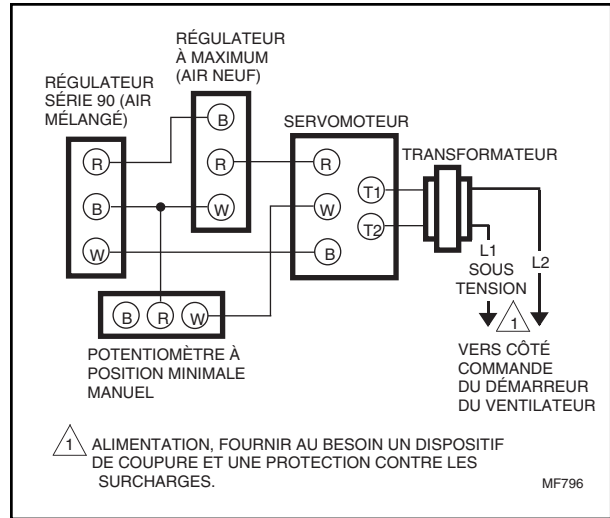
RÉGULATEUR À MAXIMUM (AIR NEUF)

RÉGULATEUR SÉRIE 90 (AIR MÉLANGÉ)

B
R
W

SERVOMOTEUR

R
W
B

TRANSFORMATEUR

T1
T2

R
B
W

L1 SOUS TENSION

L2

1

VERS CÔTÉ COMMANDE DU DÉMARREUR DU VENTILATEUR

B R W

POTENTIOMÈTRE À POSITION MINIMALE MANUEL

1 ALIMENTATION, FOURNIR AU BESOIN UN DISPOSITIF DE COUPURE ET UNE PROTECTION CONTRE LES SURCHARGES.

MF796